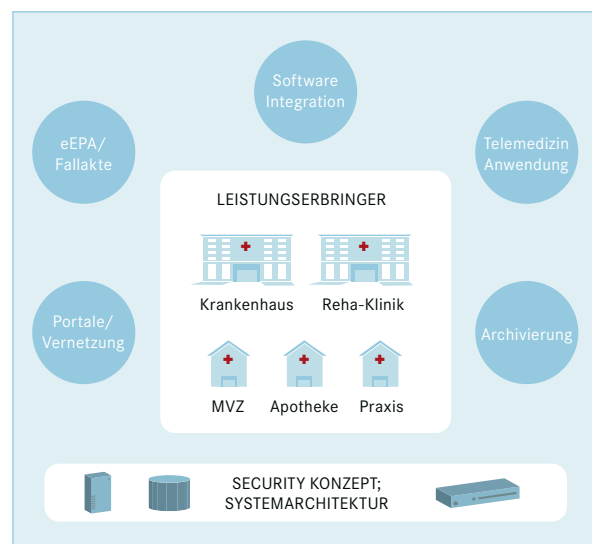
Software Integration

eEPA/ Fallakte

Telemedizin Anwendung

LEISTUNGSERBRINGER

Krankenhaus

Reha-Klinik

Portale/ Vernetzung

Archivierung

MVZ

Apotheke

Praxis

SECURITY KONZEPT; SYSTEMARCHITEKTUR